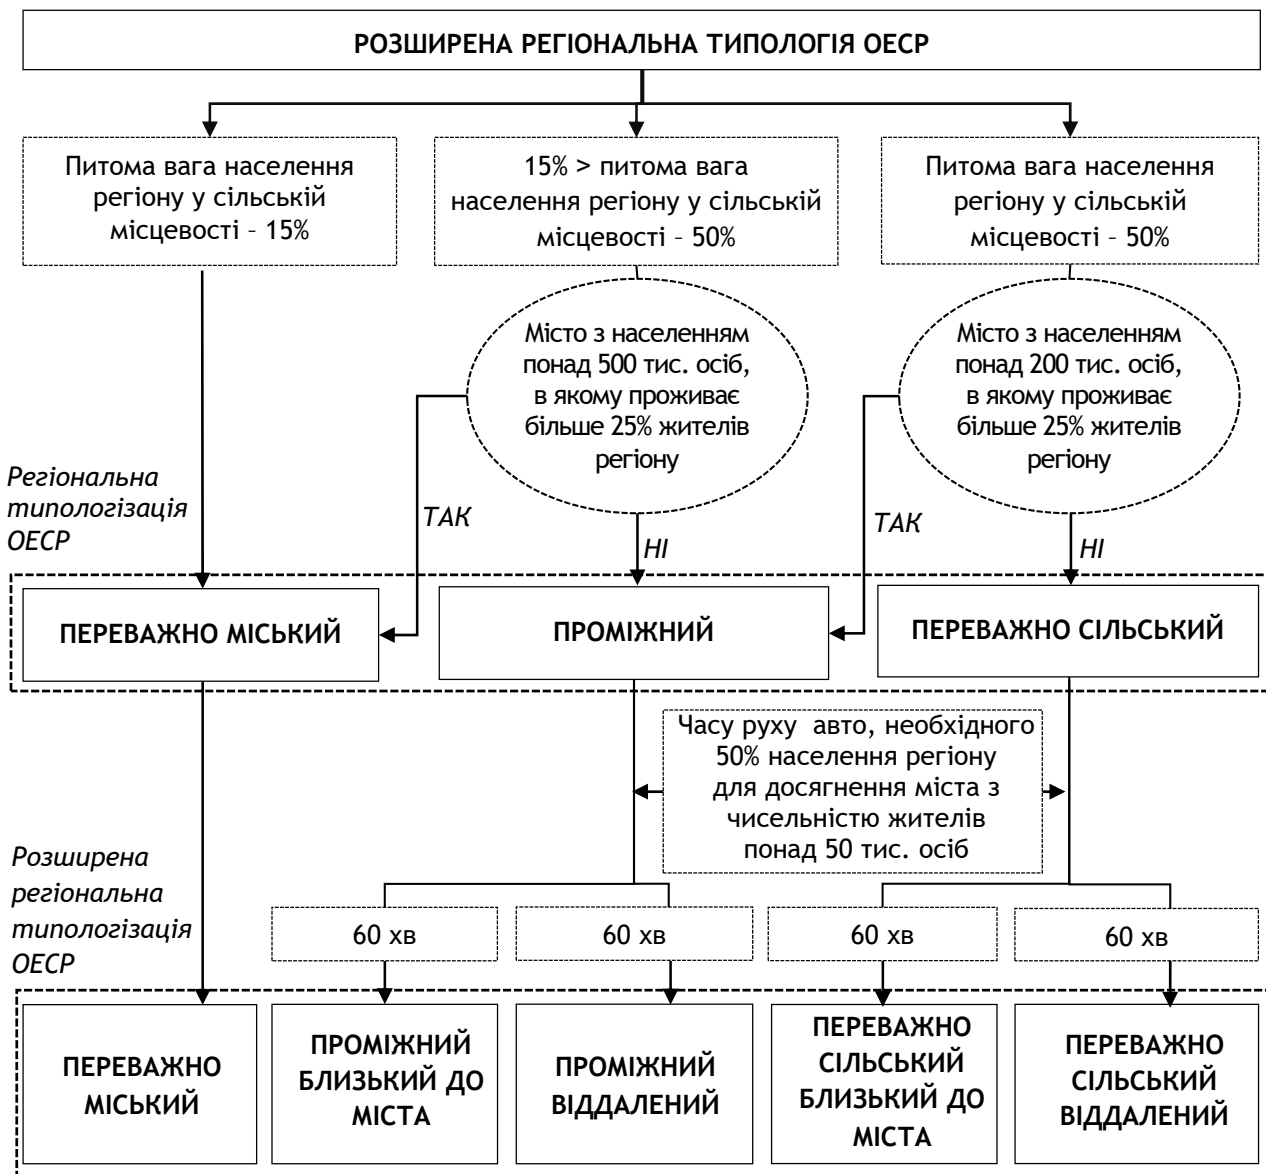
РОЗШИРЕНА РЕГІОНАЛЬНА ТИПОЛОГІЯ ОЕСР

Питома вага населення регіону у сільській місцевості – 15%

15% > питома вага населення регіону у сільській місцевості – 50%

Питома вага населення регіону у сільській місцевості – 50%

Місто з населенням понад 500 тис. осіб, в якому проживає більше 25% жителів регіону

Місто з населенням понад 200 тис. осіб, в якому проживає більше 25% жителів регіону

Регіональна типологізація ОЕСР

ТАК

НІ

ТАК

НІ

ПЕРЕВАЖНО МІСЬКИЙ

ПРОМІЖНИЙ

ПЕРЕВАЖНО СІЛЬСЬКИЙ

Часу руху авто, необхідного 50% населення регіону для досягнення міста з чисельністю жителів понад 50 тис. осіб

Розширена регіональна типологізація ОЕСР

60 хв

60 хв

60 хв

60 хв

ПЕРЕВАЖНО МІСЬКИЙ

ПРОМІЖНИЙ БЛИЗЬКИЙ ДО МІСТА

ПРОМІЖНИЙ ВІДДАЛЕНИЙ

ПЕРЕВАЖНО СІЛЬСЬКИЙ БЛИЗЬКИЙ ДО МІСТА

ПЕРЕВАЖНО СІЛЬСЬКИЙ ВІДДАЛЕНИЙ